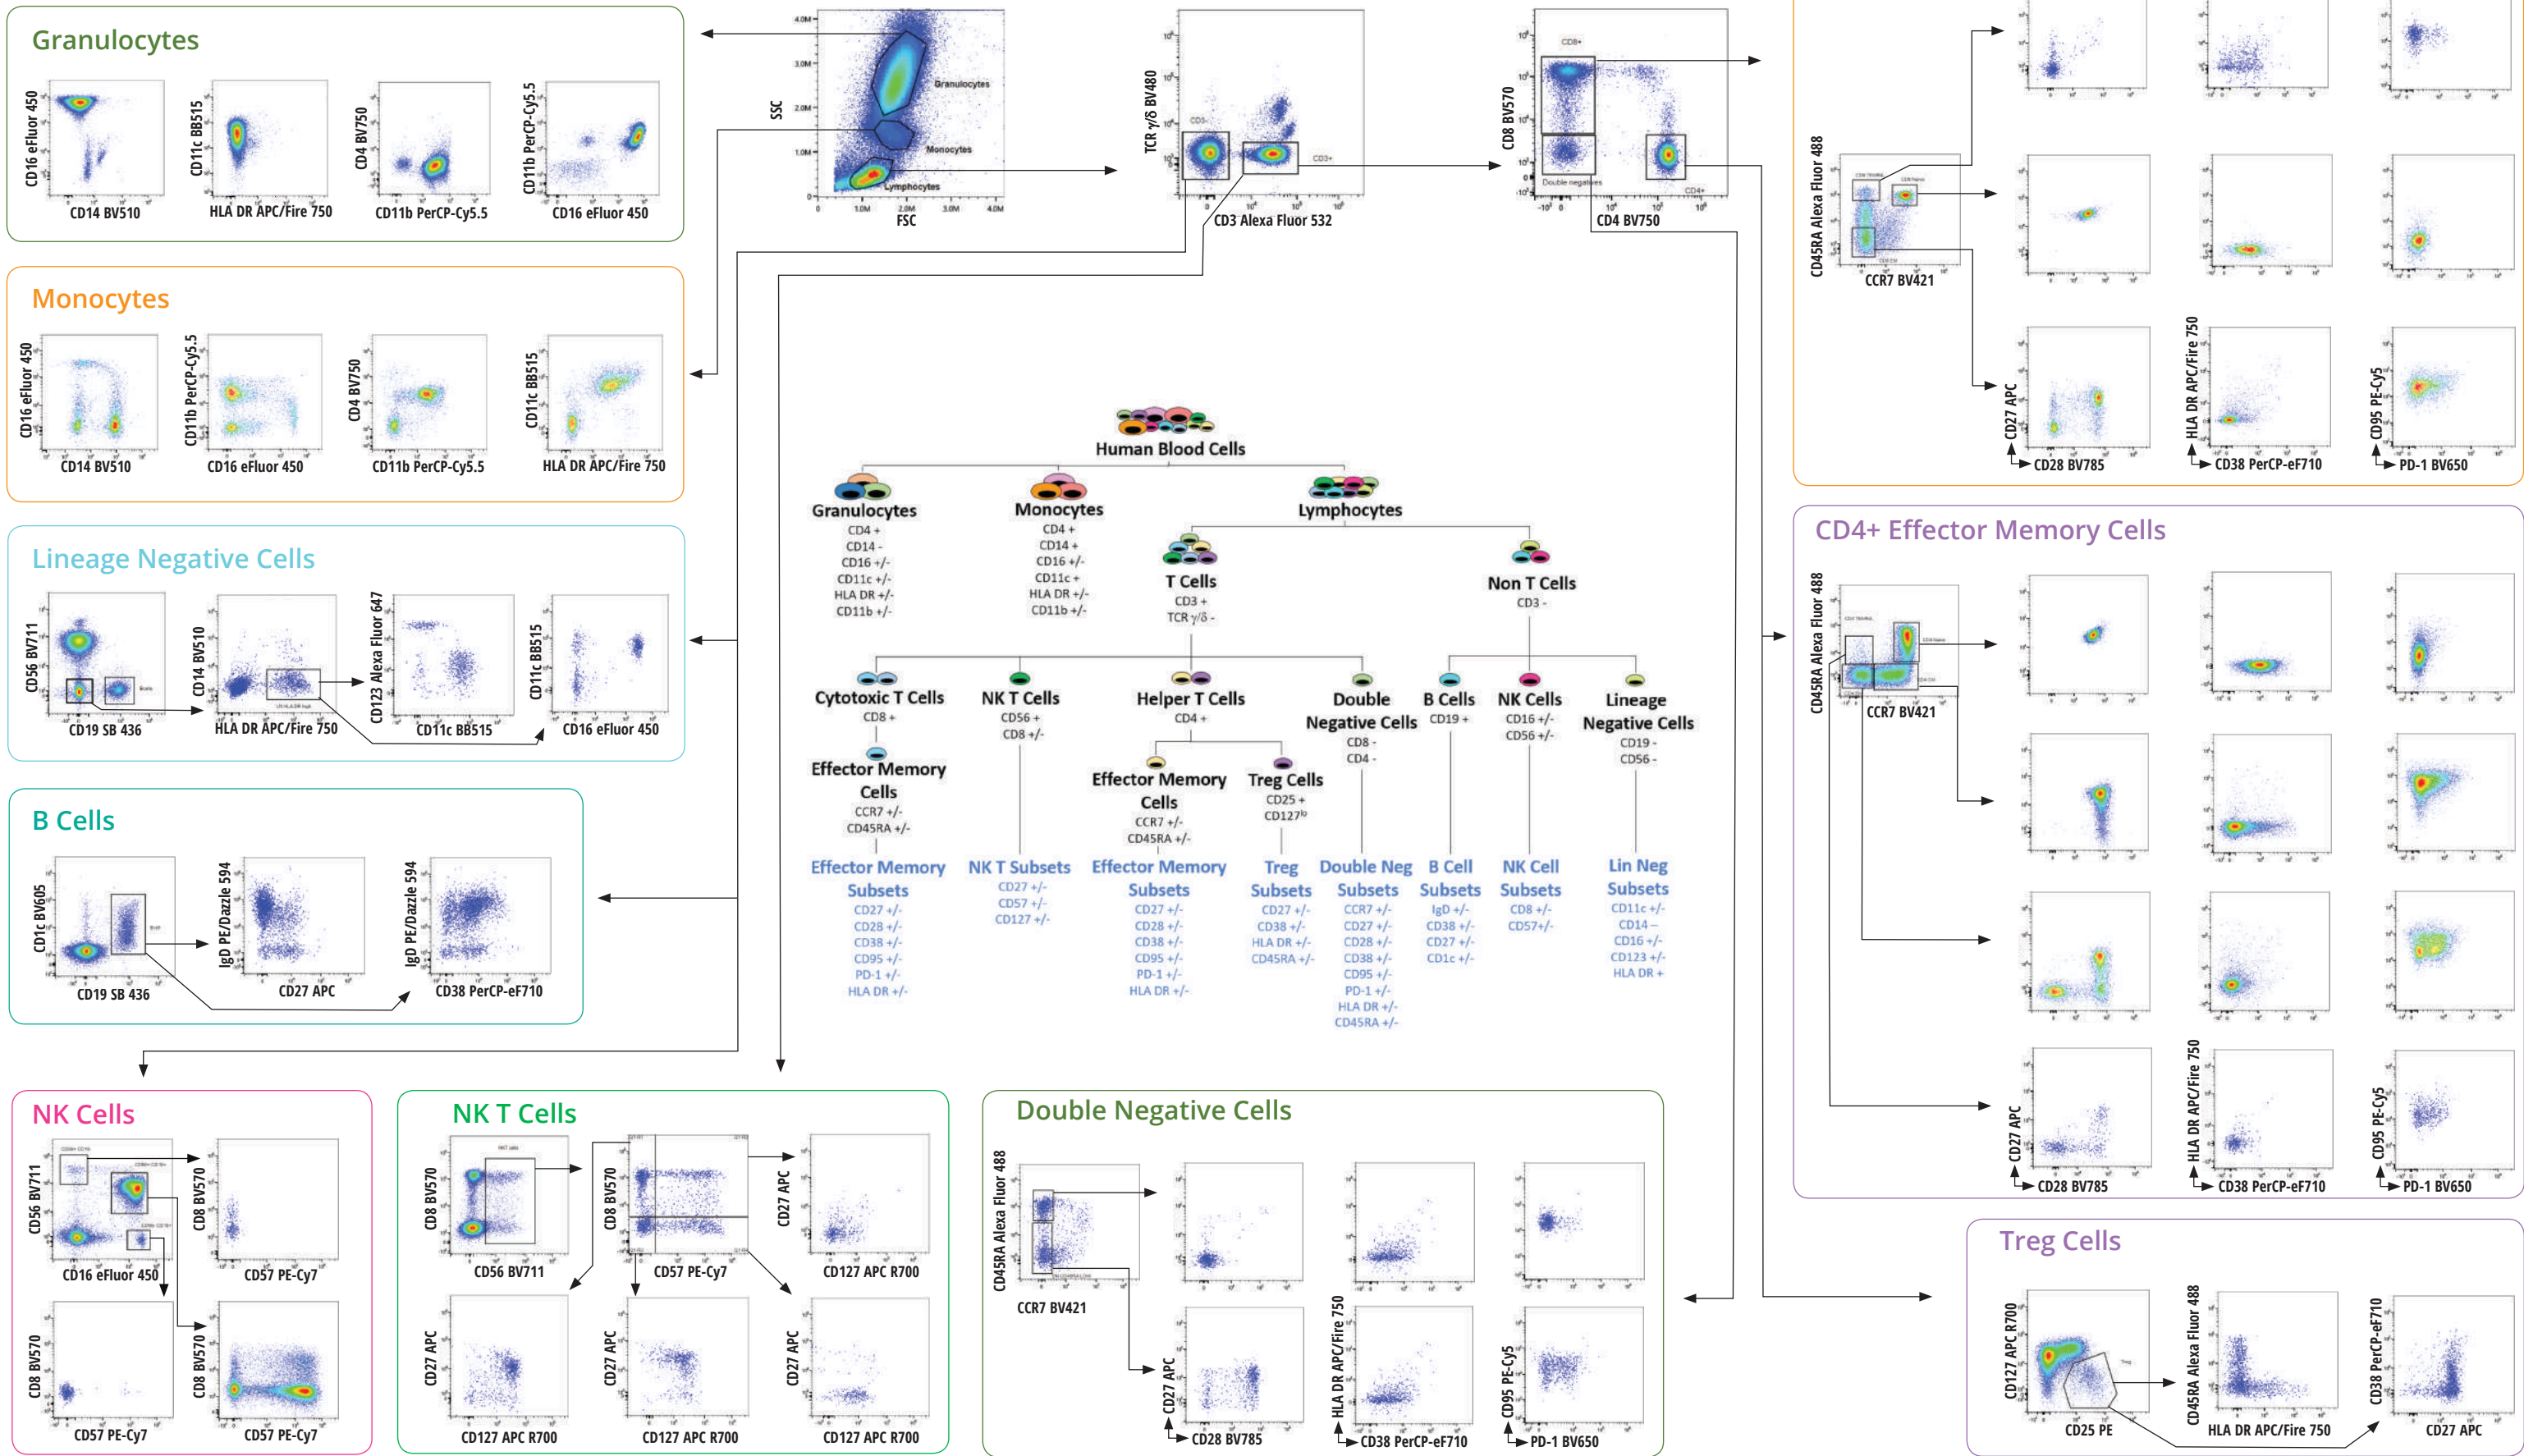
Granulocytes

CD16 eFluor 450
CD14 BV510
CD11c BB515
HLA DR APC/Fire 750
CD4 BV750
CD11b PerCP-Cy5.5
CD11b PerCP-Cy5.5
CD16 eFluor 450

SSC
FSC
Granulocytes
Monocytes
Lymphocytes

TCR γ/δ BV480
CD3 Alexa Fluor 532
CD3-
CD3+

CD8 BV570
CD4 BV750
CD8+
Double negatives
CD4+

Monocytes

CD16 eFluor 450
CD14 BV510
CD11b PerCP-Cy5.5
CD16 eFluor 450
CD4 BV750
CD11b PerCP-Cy5.5
CD11c BB515
HLA DR APC/Fire 750

Lineage Negative Cells

CD56 BV711
CD19 SB 436
CD14 BV510
HLA DR APC/Fire 750
CD123 Alexa Fluor 647
CD11c BB515
CD11c BB515
CD16 eFluor 450

B Cells

CD1c BV605
CD19 SB 436
IgD PE/Dazzle 594
CD27 APC
IgD PE/Dazzle 594
CD38 PerCP-eF710

Human Blood Cells

Granulocytes
CD4 +
CD14 -
CD16 +/-
CD11c +/-
HLA DR +/-
CD11b +/-

Monocytes
CD4 +
CD14 +
CD16 +/-
CD11c +
HLA DR +/-
CD11b +/-

Lymphocytes

T Cells
CD3 +
TCR γ/δ -

Non T Cells
CD3 -

Cytotoxic T Cells
CD8 +

Effector Memory Cells
CCR7 +/-
CD45RA +/-

Effector Memory Subsets
CD27 +/-
CD28 +/-
CD38 +/-
CD95 +/-
PD-1 +/-
HLA DR +/-

NK T Cells
CD56 +
CD8 +/-

NK T Subsets
CD27 +/-
CD57 +/-
CD127 +/-

Helper T Cells
CD4 +

Effector Memory Cells
CCR7 +/-
CD45RA +/-

Effector Memory Subsets
CD27 +/-
CD28 +/-
CD38 +/-
CD95 +/-
PD-1 +/-
HLA DR +/-

Treg Cells
CD25 +
CD127$^{lo}$

Treg Subsets
CD27 +/-
CD38 +/-
HLA DR +/-
CD45RA +/-

Double Negative Cells
CD8 -
CD4 -

Double Neg Subsets
CCR7 +/-
CD27 +/-
CD28 +/-
CD38 +/-
CD95 +/-
PD-1 +/-
HLA DR +/-
CD45RA +/-

B Cells
CD19 +

B Cell Subsets
IgD +/-
CD38 +/-
CD27 +/-
CD1c +/-

NK Cells
CD16 +/-
CD56 +/-

NK Cell Subsets
CD8 +/-
CD57+/-

Lineage Negative Cells
CD19 -
CD56 -

Lin Neg Subsets
CD11c +/-
CD14 –
CD16 +/-
CD123 +/-
HLA DR +

CD45RA Alexa Fluor 488
CCR7 BV421
CD27 APC
CD28 BV785
HLA DR APC/Fire 750
CD38 PerCP-eF710
CD95 PE-Cy5
PD-1 BV650

CD4+ Effector Memory Cells

CD45RA Alexa Fluor 488
CCR7 BV421
CD27 APC
CD28 BV785
HLA DR APC/Fire 750
CD38 PerCP-eF710
CD95 PE-Cy5
PD-1 BV650

NK Cells

CD56 BV711
CD16 eFluor 450
CD8 BV570
CD57 PE-Cy7
CD8 BV570
CD57 PE-Cy7
CD8 BV570
CD57 PE-Cy7

NK T Cells

CD8 BV570
CD56 BV711
CD8 BV570
CD57 PE-Cy7
CD27 APC
CD127 APC R700
CD27 APC
CD127 APC R700
CD27 APC
CD127 APC R700
CD27 APC
CD127 APC R700

Double Negative Cells

CD45RA Alexa Fluor 488
CCR7 BV421
CD27 APC
CD28 BV785
HLA DR APC/Fire 750
CD38 PerCP-eF710
CD95 PE-Cy5
PD-1 BV650

Treg Cells

CD127 APC R700
CD25 PE
CD45RA Alexa Fluor 488
HLA DR APC/Fire 750
CD38 PerCP-eF710
CD27 APC